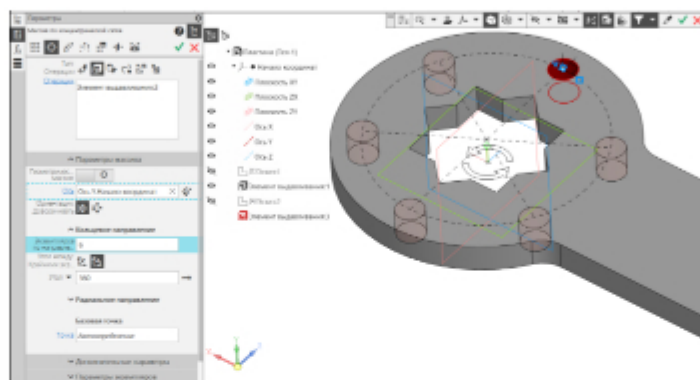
Параметры

Массив по концентрической сетке

Элемент выдавливания:2

Параметры массива

Ось Y Начало координат

Кольцевое направление

6

360

Радиальное направление

Базовая точка

Автоопределение

Дополнительные параметры

Параметры экземпляров

Пластина (Тел-1)

Начало координат

Плоскость XY

Плоскость ZX

Плоскость ZY

Ось X

Ось Y

Ось Z

Эскиз:1

Элемент выдавливания:1

Эскиз:2

Элемент выдавливания:2